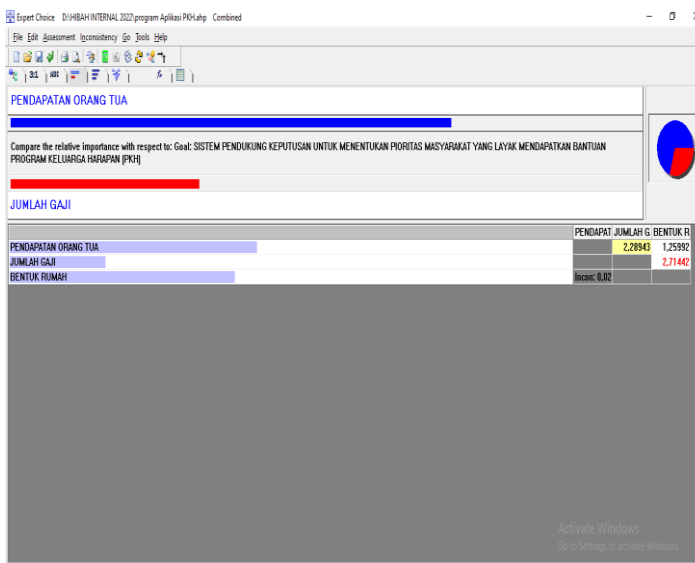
Expert Choice D:\HIBAH INTERNAL 2022\program Aplikasi PKH.ahp Combined

File Edit Assessment Inconsistency Go Tools Help

3:1 ABC

PENDAPATAN ORANG TUA

Compare the relative importance with respect to: Goal: SISTEM PENDUKUNG KEPUTUSAN UNTUK MENENTUKAN PIORITAS MASYARAKAT YANG LAYAK MENDAPATKAN BANTUAN PROGRAM KELUARGA HARAPAN (PKH)

JUMLAH GAJI

| | PENDAPAT | JUMLAH G | BENTUK R |
|---|---|---|---|
| PENDAPATAN ORANG TUA | | 2,28943 | 1,25992 |
| JUMLAH GAJI | | | 2,71442 |
| BENTUK RUMAH | Incon: 0,02 | | |

Activate Windows
Go to Settings to activate Windows.